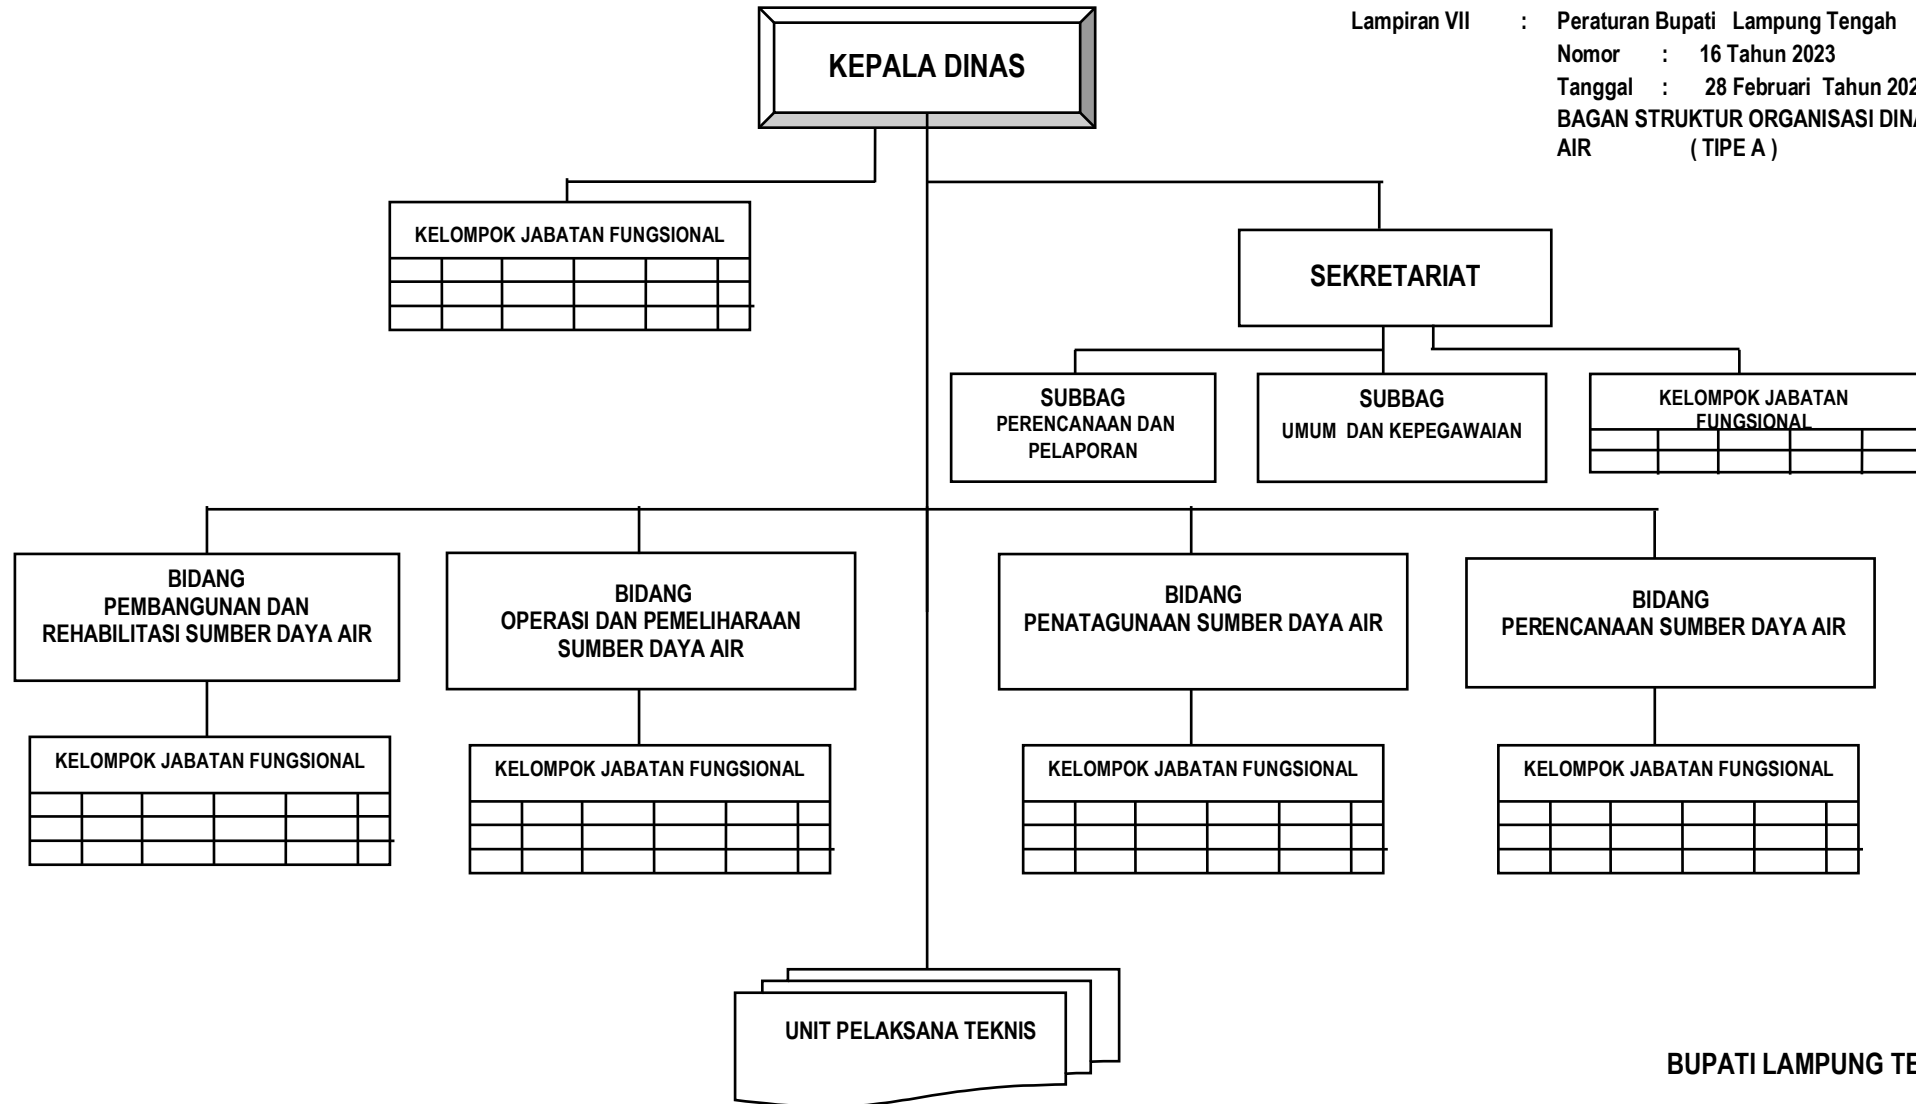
Lampiran VII : Peraturan Bupati Lampung Tengah
Nomor : 16 Tahun 2023
Tanggal : 28 Februari Tahun 202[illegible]
BAGAN STRUKTUR ORGANISASI DIN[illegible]
AIR ( TIPE A )

KEPALA DINAS

KELOMPOK JABATAN FUNGSIONAL

SEKRETARIAT

SUBBAG
PERENCANAAN DAN PELAPORAN

SUBBAG
UMUM DAN KEPEGAWAIAN

KELOMPOK JABATAN FUNGSIONAL

BIDANG
PEMBANGUNAN DAN REHABILITASI SUMBER DAYA AIR

BIDANG
OPERASI DAN PEMELIHARAAN SUMBER DAYA AIR

BIDANG
PENATAGUNAAN SUMBER DAYA AIR

BIDANG
PERENCANAAN SUMBER DAYA AIR

KELOMPOK JABATAN FUNGSIONAL

KELOMPOK JABATAN FUNGSIONAL

KELOMPOK JABATAN FUNGSIONAL

KELOMPOK JABATAN FUNGSIONAL

UNIT PELAKSANA TEKNIS

BUPATI LAMPUNG TE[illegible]